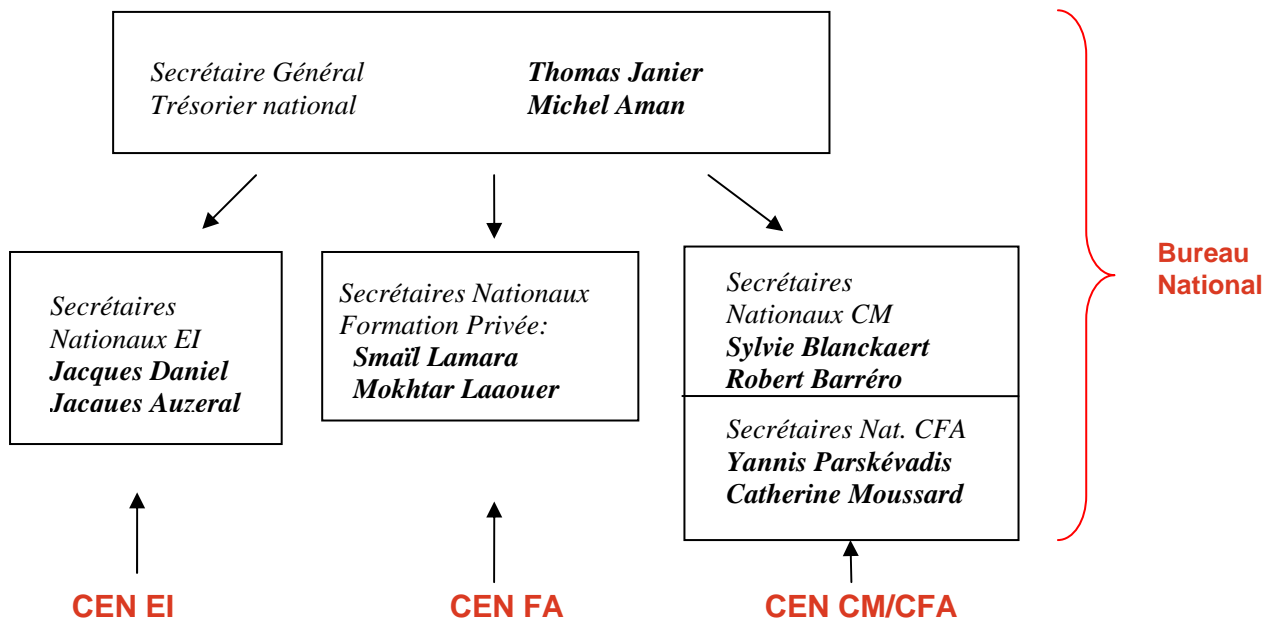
Secrétaire Général Thomas Janier
Trésorier national Michel Aman

Bureau National

Secrétaires Nationaux EI
Jacques Daniel
Jacaues Auzeral

Secrétaires Nationaux Formation Privée:
Smaïl Lamara
Mokhtar Laaouer

Secrétaires Nationaux CM
Sylvie Blanckaert
Robert Barréro

Secrétaires Nat. CFA
Yannis Parskévadis
Catherine Moussard

CEN EI

CEN FA

CEN CM/CFA